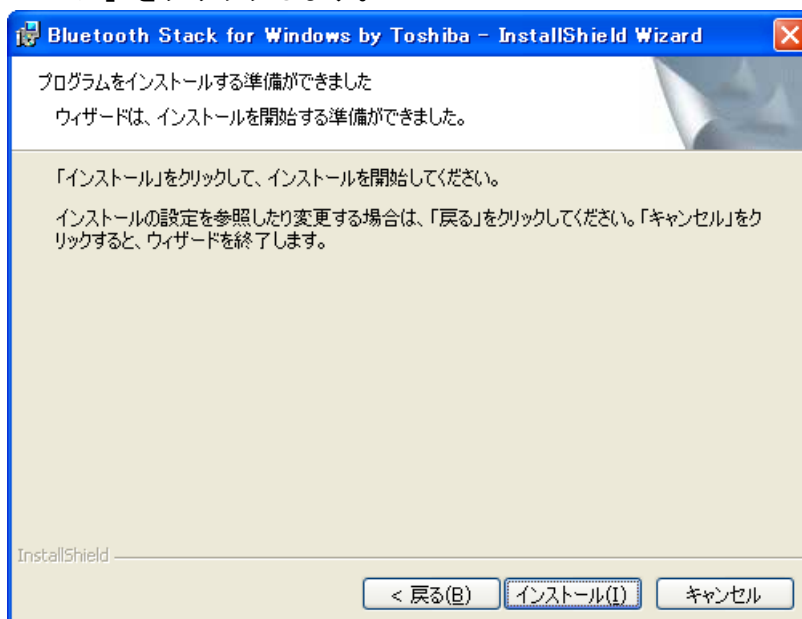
Bluetooth Stack for Windows by Toshiba - InstallShield Wizard

プログラムをインストールする準備ができました

ウィザードは、インストールを開始する準備ができました。

「インストール」をクリックして、インストールを開始してください。

インストールの設定を参照したり変更する場合は、「戻る」をクリックしてください。「キャンセル」をクリックすると、ウィザードを終了します。

InstallShield

< 戻る(B)

インストール(I)

キャンセル